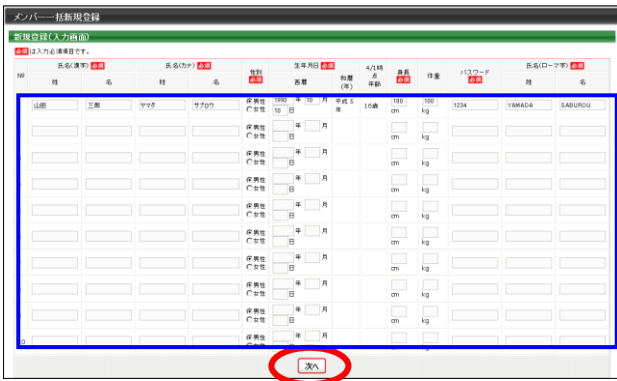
メンバー一括新規登録

新規登録(入力画面)

必須 は入力必須項目です。

| № | 氏名(漢字) 必須 姓 | 名 | 氏名(カナ) 必須 姓 | 名 | 性別 必須 | 生年月日 必須 西暦 | 和暦(年) | 4/1時点年齢 | 身長 必須 | 体重 | パスワード 必須 | 氏名(ローマ字) 必須 姓 | 名 |
|---|---|---|---|---|---|---|---|---|---|---|---|---|---|
| | 山田 | 三郎 | ヤマダ | サブロウ | ◉男性 ○女性 | 1990 年 10 月 10 日 | 平成 5 年 | 16歳 | 180 cm | 100 kg | 1234 | YAMADA | SABUROU |
| | | | | | ◉男性 ○女性 | 年 月 日 | | | cm | kg | | | |
| | | | | | ◉男性 ○女性 | 年 月 日 | | | cm | kg | | | |
| | | | | | ◉男性 ○女性 | 年 月 日 | | | cm | kg | | | |
| | | | | | ◉男性 ○女性 | 年 月 日 | | | cm | kg | | | |
| | | | | | ◉男性 ○女性 | 年 月 日 | | | cm | kg | | | |
| | | | | | ◉男性 ○女性 | 年 月 日 | | | cm | kg | | | |
| | | | | | ◉男性 ○女性 | 年 月 日 | | | cm | kg | | | |
| | | | | | ◉男性 ○女性 | 年 月 日 | | | cm | kg | | | |
| 0 | | | | | ◉男性 ○女性 | 年 月 日 | | | cm | kg | | | |

次へ